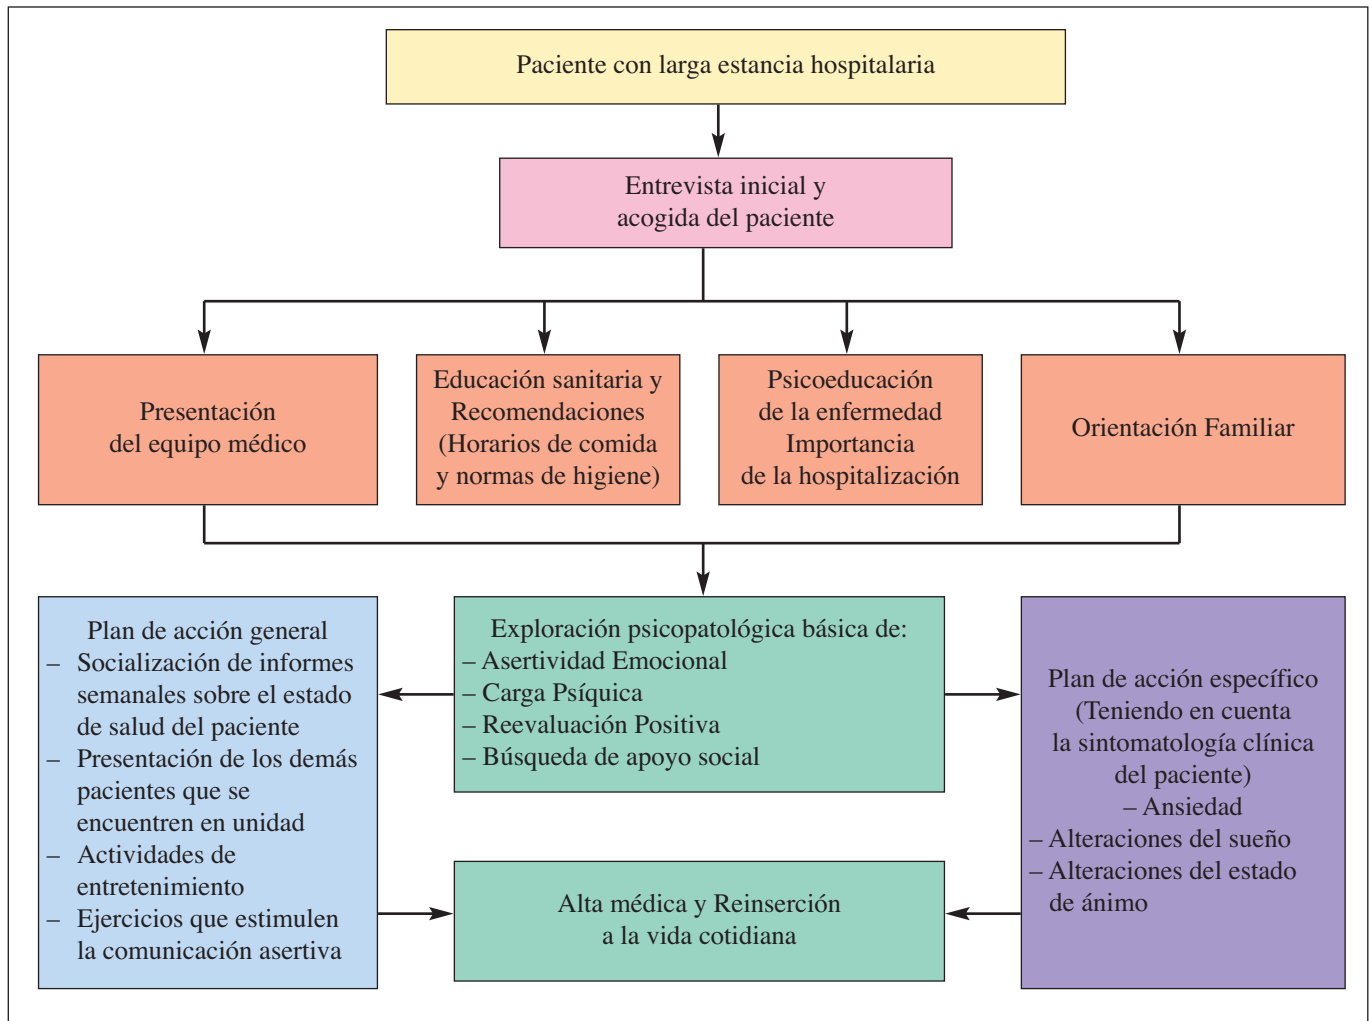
Paciente con larga estancia hospitalaria

Entrevista inicial y acogida del paciente

Presentación del equipo médico

Educación sanitaria y Recomendaciones (Horarios de comida y normas de higiene)

Psicoeducación de la enfermedad Importancia de la hospitalización

Orientación Familiar

Plan de acción general
– Socialización de informes semanales sobre el estado de salud del paciente
– Presentación de los demás pacientes que se encuentren en unidad
– Actividades de entretenimiento
– Ejercicios que estimulen la comunicación asertiva

Exploración psicopatológica básica de:
– Asertividad Emocional
– Carga Psíquica
– Reevaluación Positiva
– Búsqueda de apoyo social

Plan de acción específico (Teniendo en cuenta la sintomatología clínica del paciente)
– Ansiedad
– Alteraciones del sueño
– Alteraciones del estado de ánimo

Alta médica y Reinserción a la vida cotidiana